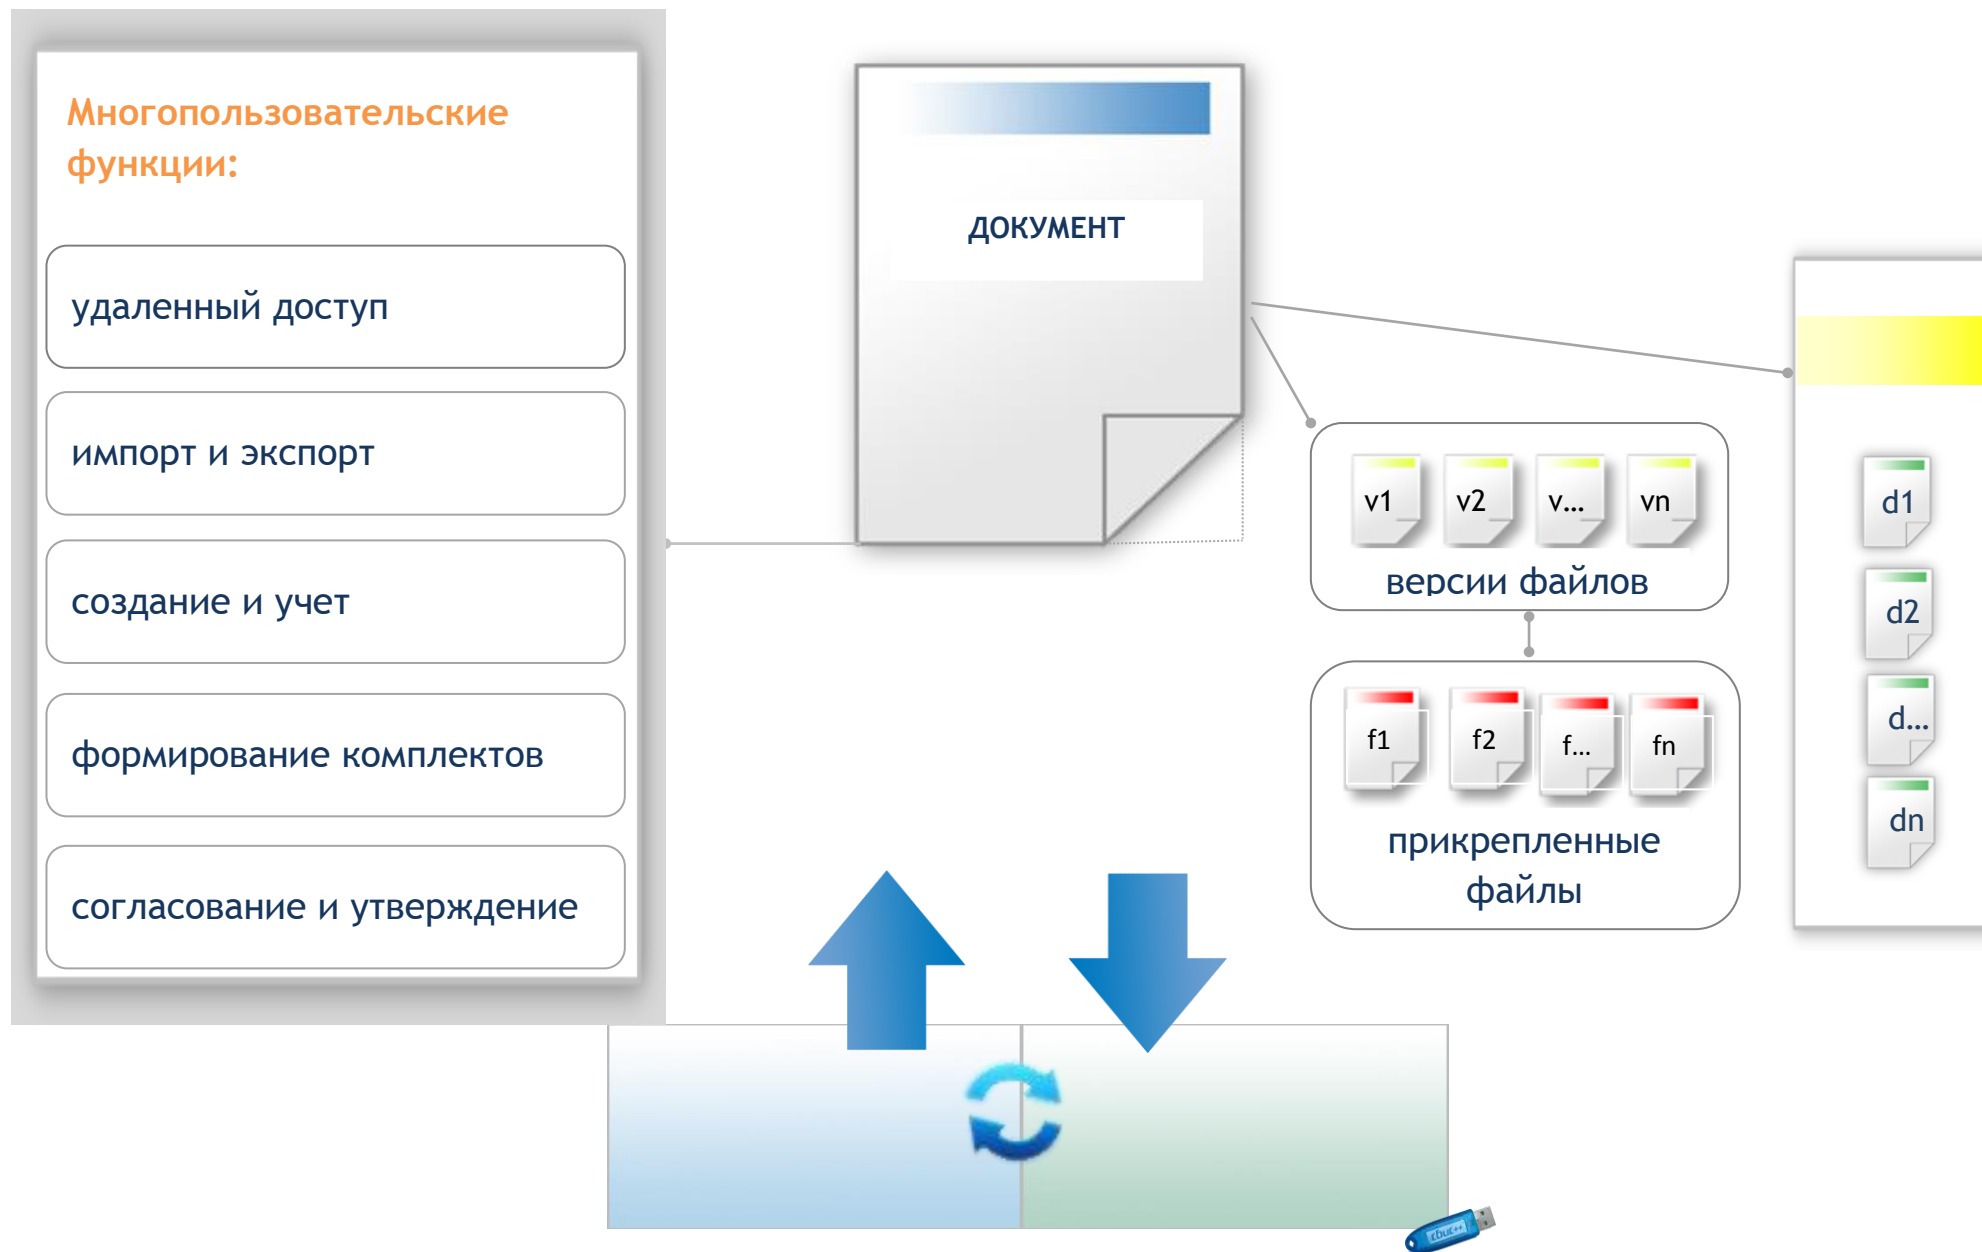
Многопользовательские функции:

удаленный доступ

импорт и экспорт

создание и учет

формирование комплектов

согласование и утверждение

ДОКУМЕНТ

v1 v2 v... vn

версии файлов

f1 f2 f... fn

прикрепленные файлы

d1

d2

d...

dn